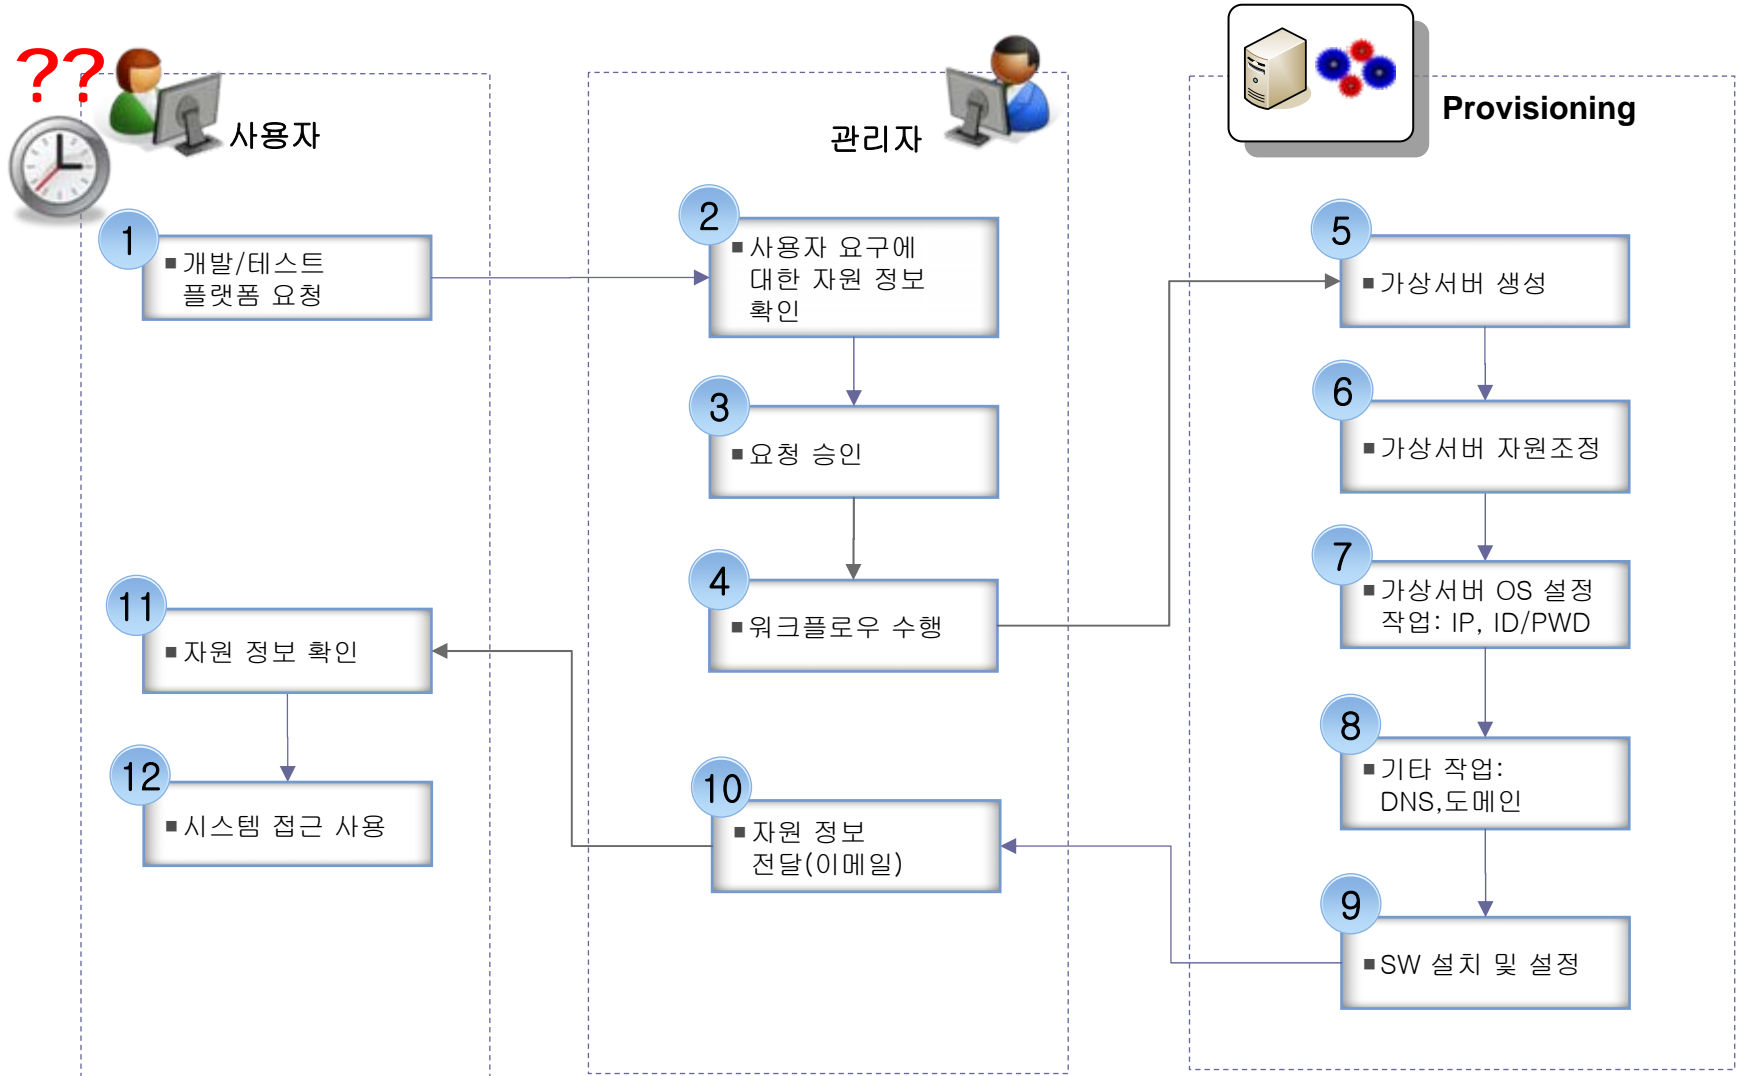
??

사용자

관리자

Provisioning

1
▪개발/테스트 플랫폼 요청

2
▪사용자 요구에 대한 자원 정보 확인

3
▪요청 승인

4
▪워크플로우 수행

5
▪가상서버 생성

6
▪가상서버 자원조정

7
▪가상서버 OS 설정 작업: IP, ID/PWD

8
▪기타 작업: DNS,도메인

9
▪SW 설치 및 설정

10
▪자원 정보 전달(이메일)

11
▪자원 정보 확인

12
▪시스템 접근 사용